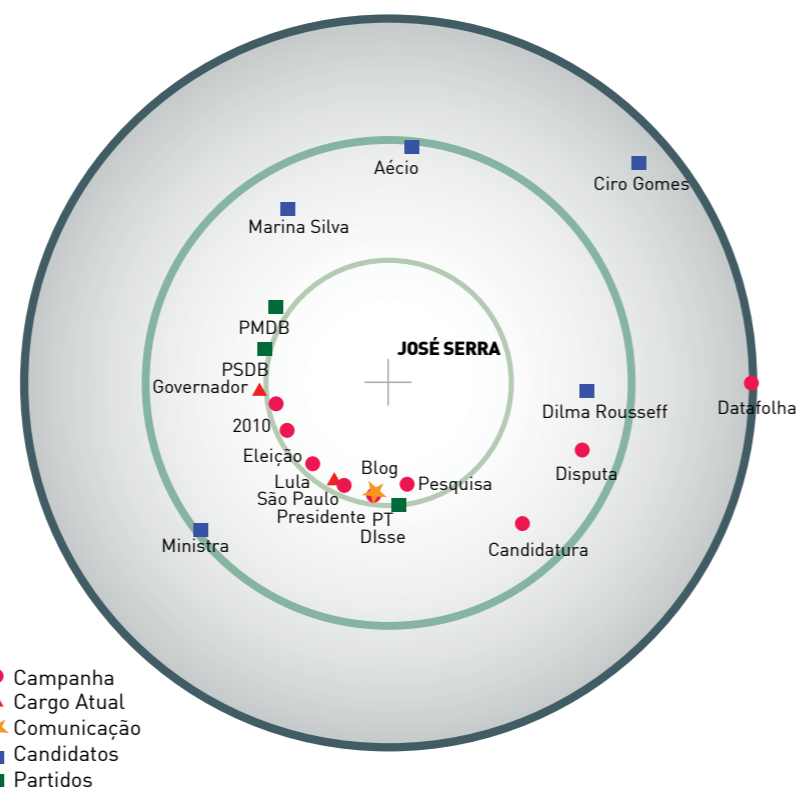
Aécio
Ciro Gomes
Marina Silva
PMDB
JOSÉ SERRA
PSDB
Governador
Dilma Rousseff
Datafolha
2010
Eleição
Blog
Disputa
Lula
Pesquisa
São Paulo
Presidente
PT
Dlsse
Ministra
Candidatura

Campanha
Cargo Atual
Comunicação
Candidatos
Partidos